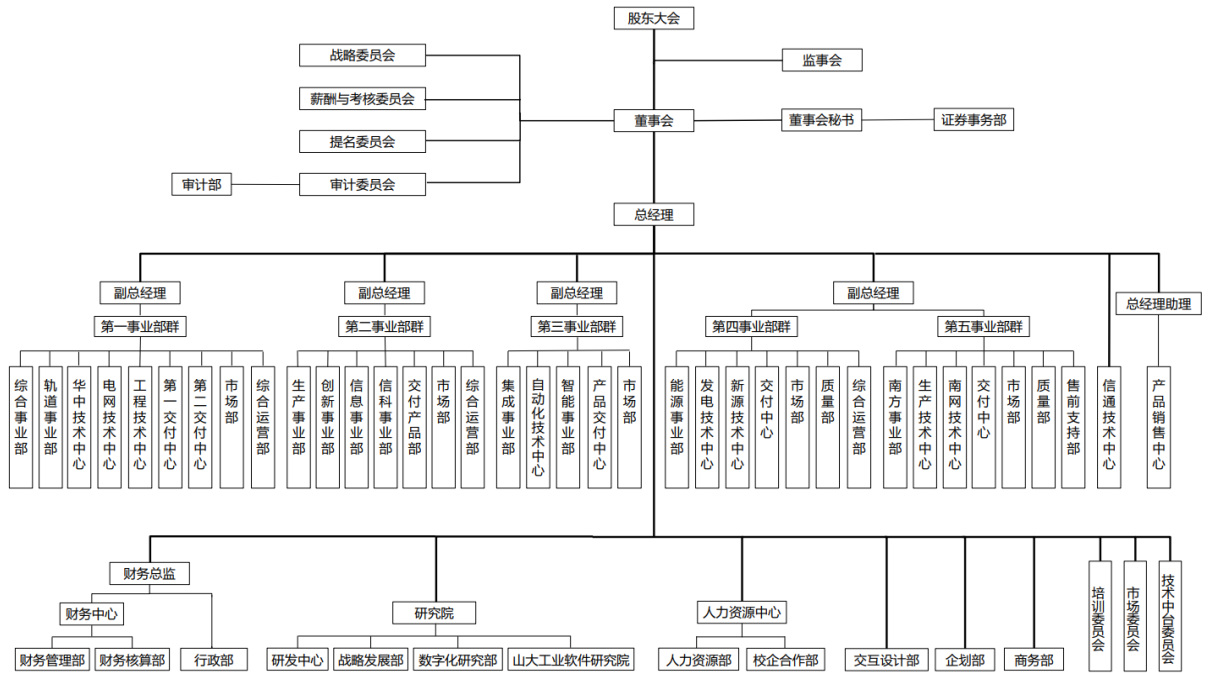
股东大会

战略委员会
薪酬与考核委员会
提名委员会
审计部
审计委员会

监事会

董事会
董事会秘书
证券事务部

总经理

副总经理
第一事业部群
综合事业部
轨道事业部
华中技术中心
电网技术中心
工程技术中心
第一交付中心
第二交付中心
市场部
综合运营部

副总经理
第二事业部群
生产事业部
创新事业部
信息事业部
信科事业部
交付产品部
市场部
综合运营部

副总经理
第三事业部群
集成事业部
自动化技术中心
智能事业部
产品交付中心
市场部

副总经理
第四事业部群
能源事业部
发电技术中心
新源技术中心
交付中心
市场部
质量部
综合运营部

第五事业部群
南方事业部
生产技术中心
南网技术中心
交付中心
市场部
质量部
售前支持部

信通技术中心

总经理助理
产品销售中心

财务总监
财务中心
财务管理部
财务核算部
行政部

研究院
研发中心
战略发展部
数字化研究部
山大工业软件研究院

人力资源中心
人力资源部
校企合作部

交互设计部
企划部
商务部
培训委员会
市场委员会
技术中台委员会